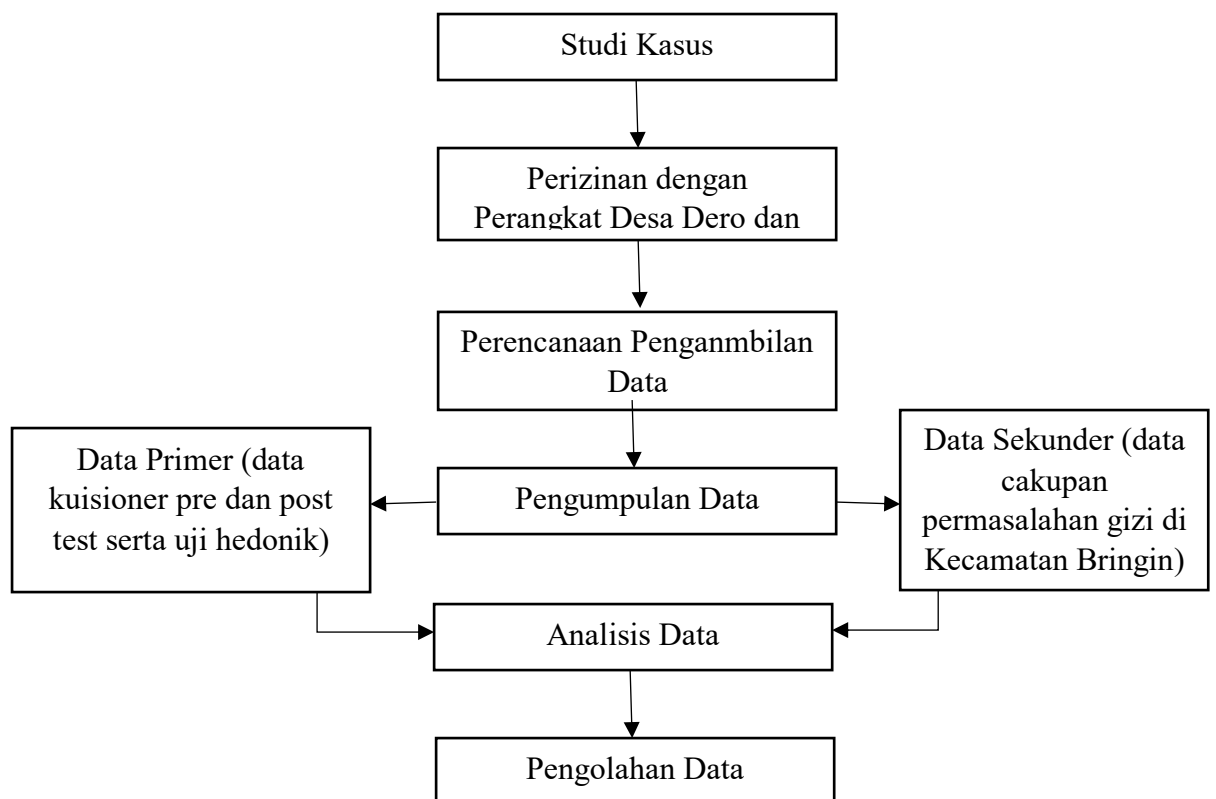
Studi Kasus

Perizinan dengan Perangkat Desa Dero dan

Perencanaan Penganmbilan Data

Data Primer (data kuisioner pre dan post test serta uji hedonik)

Pengumpulan Data

Data Sekunder (data cakupan permasalahan gizi di Kecamatan Bringin)

Analisis Data

Pengolahan Data